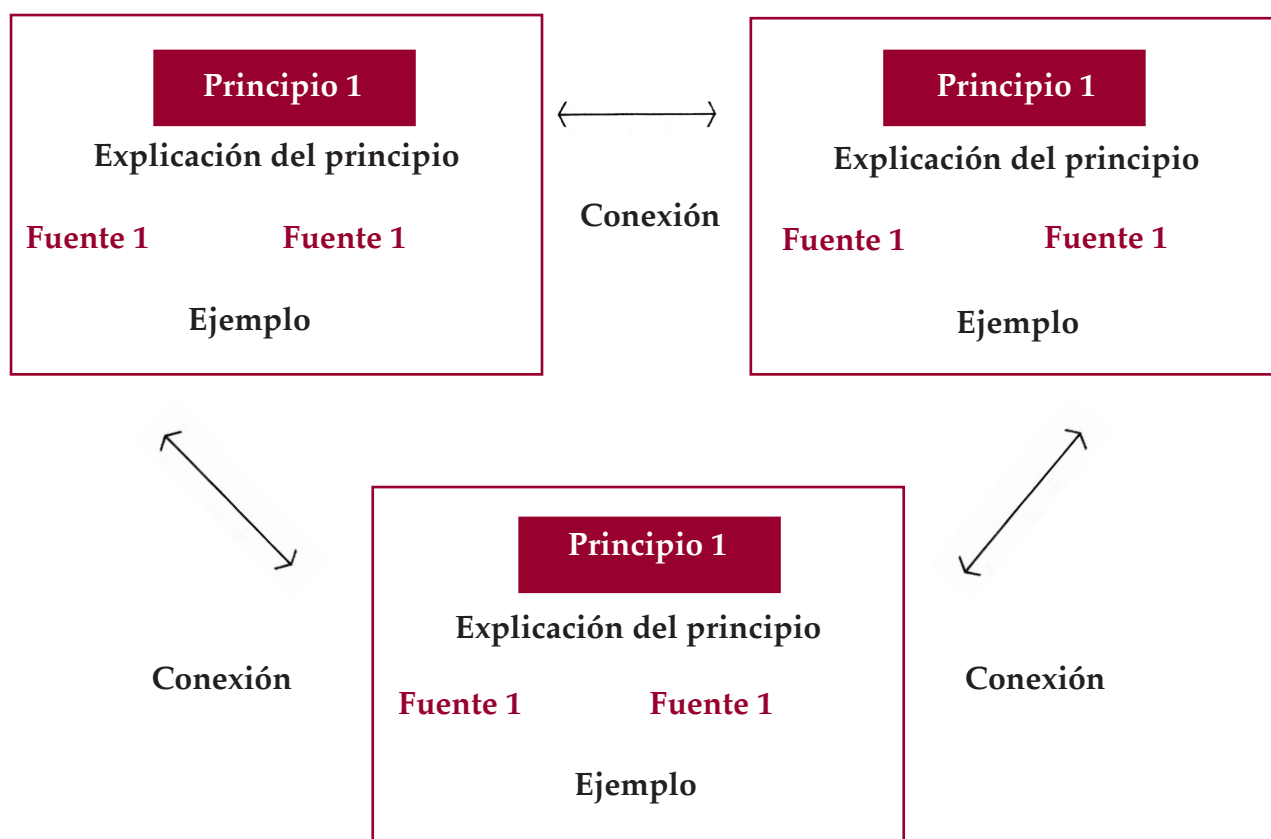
Principio 1

Explicación del principio

Fuente 1

Fuente 1

Ejemplo

Conexión

Principio 1

Explicación del principio

Fuente 1

Fuente 1

Ejemplo

Conexión

Principio 1

Explicación del principio

Fuente 1

Fuente 1

Ejemplo

Conexión